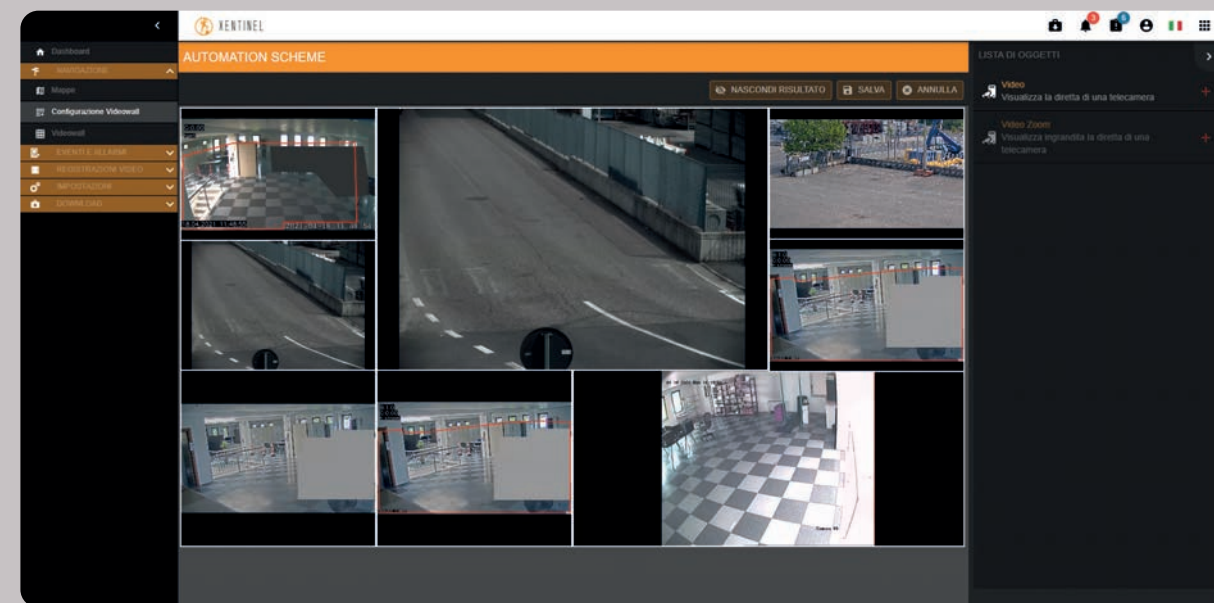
XENTINEL

Dashboard
NAVIGAZIONE
Mappe
Configurazione Videowall
Videowall
EVENTI E ALLARMI
REGISTRAZIONI VIDEO
IMPOSTAZIONI
DOWNLOAD

AUTOMATION SCHEME

NASCONDI RISULTATO
SALVA
ANNULLA

LISTA DI OGGETTI

Video
Visualizza la diretta di una telecamera

Video Zoom
Visualizza ingrandita la diretta di una telecamera